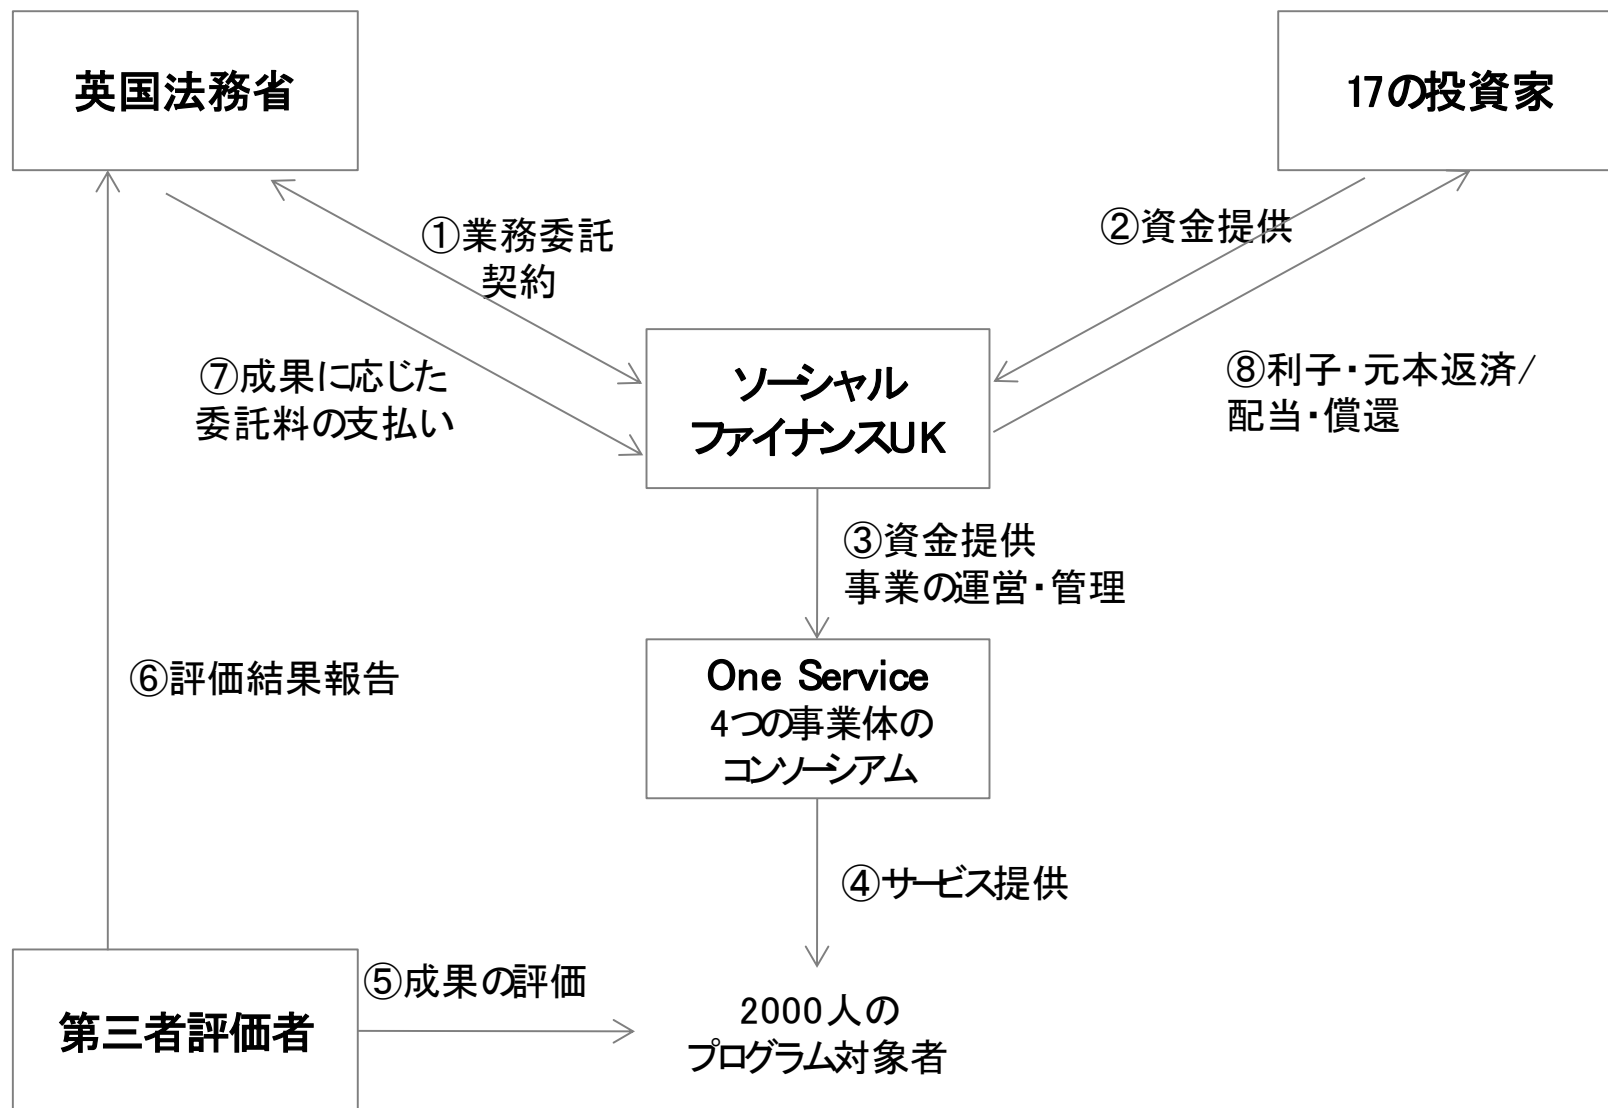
英国法務省

17の投資家

①業務委託契約

②資金提供

⑦成果に応じた委託料の支払い

ソーシャルファイナンスUK

⑧利子・元本返済/配当・償還

③資金提供
事業の運営・管理

⑥評価結果報告

One Service
4つの事業体のコンソーシアム

④サービス提供

⑤成果の評価

第三者評価者

2000人のプログラム対象者